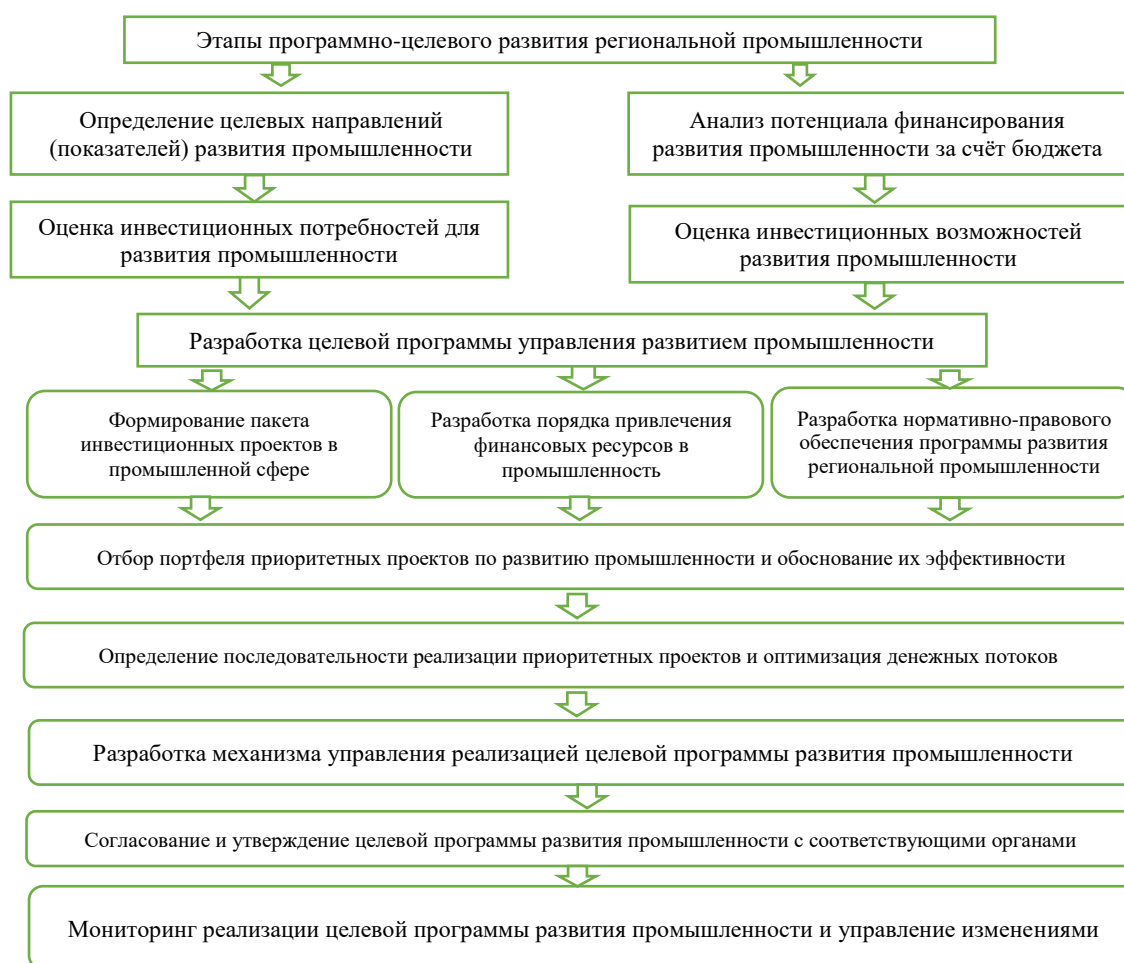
Этапы программно-целевого развития региональной промышленности

Определение целевых направлений (показателей) развития промышленности

Анализ потенциала финансирования развития промышленности за счёт бюджета

Оценка инвестиционных потребностей для развития промышленности

Оценка инвестиционных возможностей развития промышленности

Разработка целевой программы управления развитием промышленности

Формирование пакета инвестиционных проектов в промышленной сфере

Разработка порядка привлечения финансовых ресурсов в промышленность

Разработка нормативно-правового обеспечения программы развития региональной промышленности

Отбор портфеля приоритетных проектов по развитию промышленности и обоснование их эффективности

Определение последовательности реализации приоритетных проектов и оптимизация денежных потоков

Разработка механизма управления реализацией целевой программы развития промышленности

Согласование и утверждение целевой программы развития промышленности с соответствующими органами

Мониторинг реализации целевой программы развития промышленности и управление изменениями